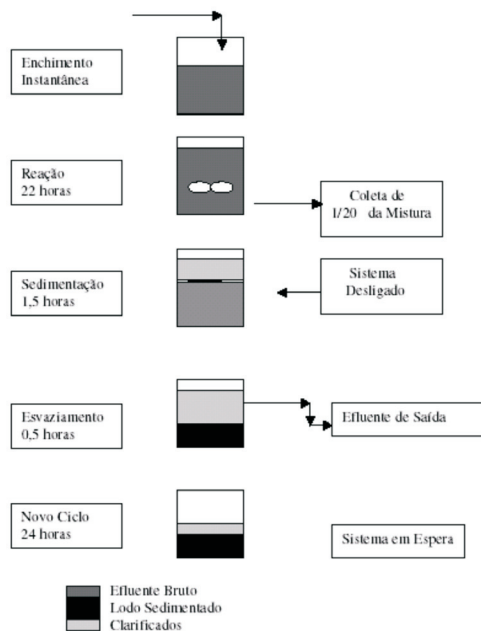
Enchimento Instantânea

Reação
22 horas

Coleta de
1/20 da Mistura

Sedimentação
1,5 horas

Sistema
Desligado

Esvaziamento
0,5 horas

Efluente de Saída

Novo Ciclo
24 horas

Sistema em Espera

Efluente Bruto
Lodo Sedimentado
Clarificados